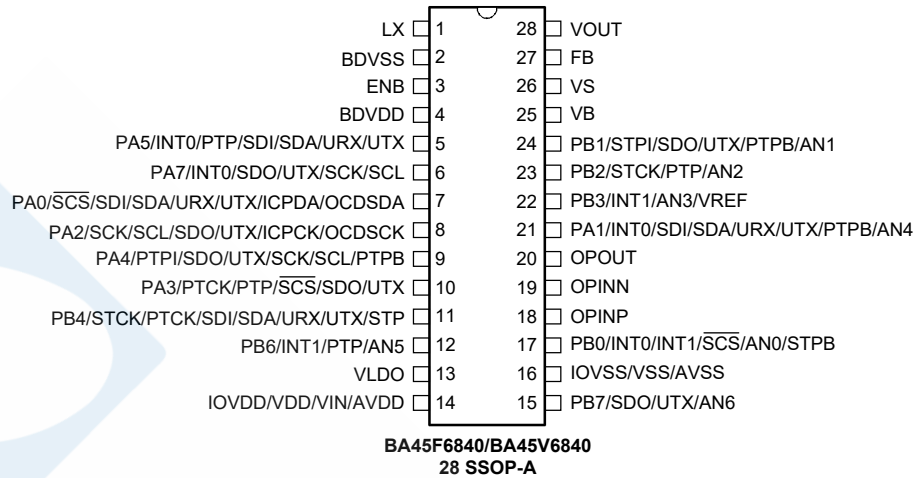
LX 1
BDVSS 2
ENB 3
BDVDD 4
PA5/INT0/PTP/SDI/SDA/URX/UTX 5
PA7/INT0/SDO/UTX/SCK/SCL 6
PA0/$\overline{SCS}$/SDI/SDA/URX/UTX/ICPDA/OCDSDA 7
PA2/SCK/SCL/SDO/UTX/ICPCK/OCDSCK 8
PA4/PTPI/SDO/UTX/SCK/SCL/PTPB 9
PA3/PTCK/PTP/$\overline{SCS}$/SDO/UTX 10
PB4/STCK/PTCK/SDI/SDA/URX/UTX/STP 11
PB6/INT1/PTP/AN5 12
VLDO 13
IOVDD/VDD/VIN/AVDD 14

28 VOUT
27 FB
26 VS
25 VB
24 PB1/STPI/SDO/UTX/PTPB/AN1
23 PB2/STCK/PTP/AN2
22 PB3/INT1/AN3/VREF
21 PA1/INT0/SDI/SDA/URX/UTX/PTPB/AN4
20 OPOUT
19 OPINN
18 OPINP
17 PB0/INT0/INT1/$\overline{SCS}$/AN0/STPB
16 IOVSS/VSS/AVSS
15 PB7/SDO/UTX/AN6

BA45F6840/BA45V6840
28 SSOP-A